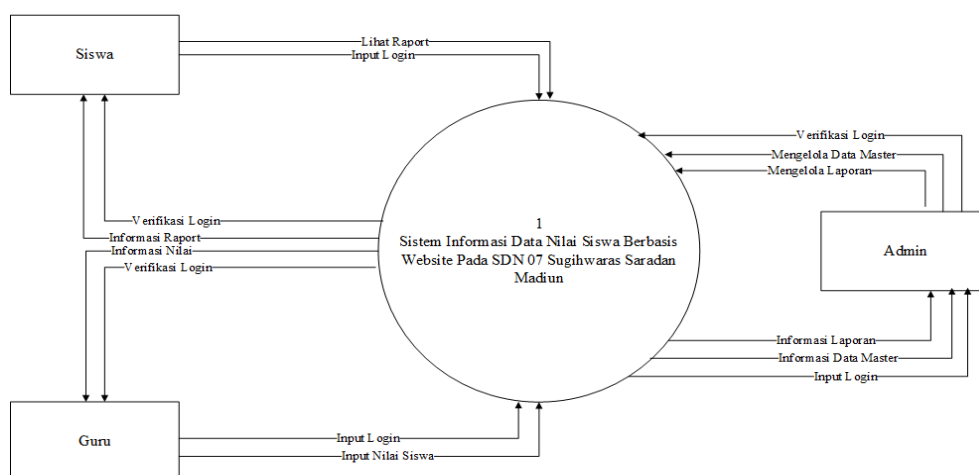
Siswa

Lihat Raport
Input Login

1
Sistem Informasi Data Nilai Siswa Berbasis Website Pada SDN 07 Sugihwaras Saradan Madiun

Verifikasi Login
Mengelola Data Master
Mengelola Laporan

Admin

Verifikasi Login
Informasi Raport
Informasi Nilai
Verifikasi Login

Informasi Laporan
Informasi Data Master
Input Login

Guru

Input Login
Input Nilai Siswa